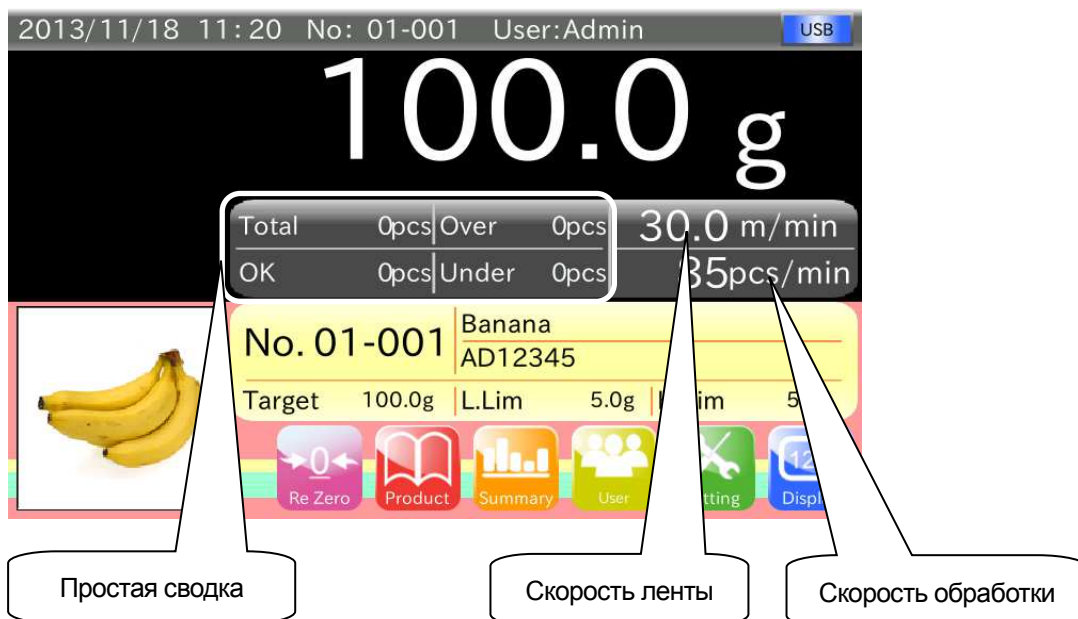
2013/11/18 11:20 No: 01-001 User:Admin USB

100.0 g

| Total | 0pcs | Over | 0pcs |
|---|---|---|---|
| OK | 0pcs | Under | 0pcs |

30.0 m/min
35pcs/min

No. 01-001 Banana
AD12345

Target 100.0g L.Lim 5.0g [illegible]im 5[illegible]

→0← Re Zero
Product
Summary
User
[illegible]tting
12 Displ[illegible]

Простая сводка

Скорость ленты

Скорость обработки